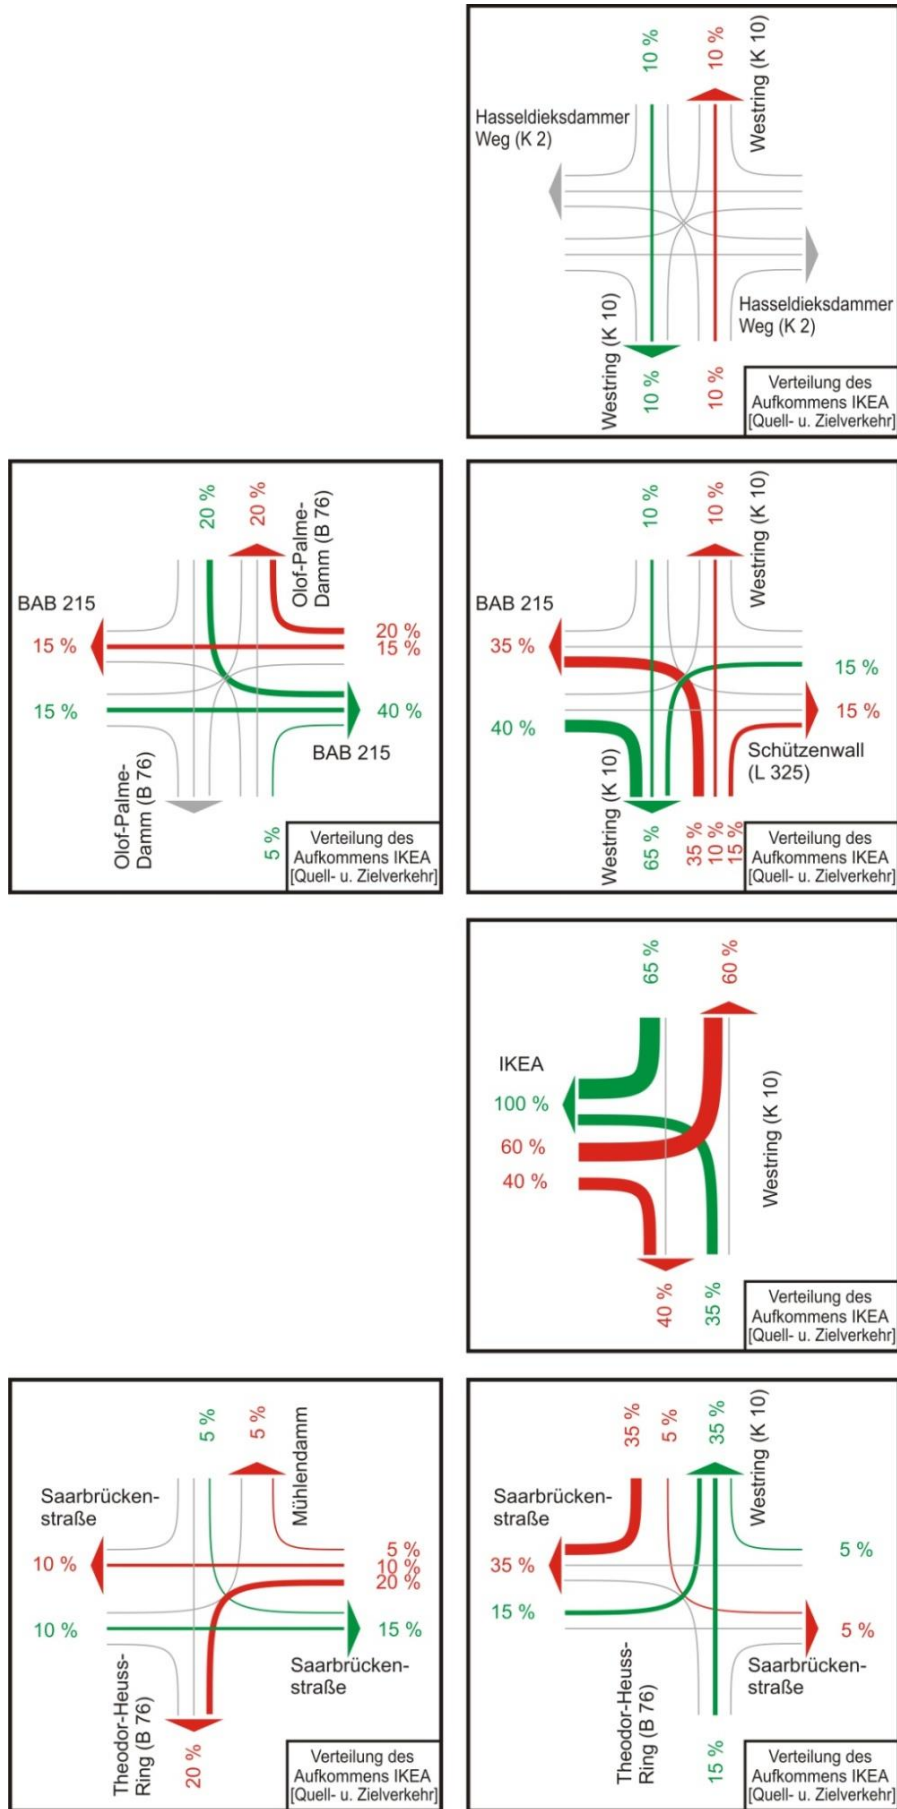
10 %
10 %
Westring (K 10)
Hasseldieksdammer Weg (K 2)
Hasseldieksdammer Weg (K 2)
Westring (K 10)
10 %
10 %
Verteilung des Aufkommens IKEA [Quell- u. Zielverkehr]

20 %
20 %
Olof-Palme-Damm (B 76)
BAB 215
15 %
20 %
15 %
15 %
40 %
BAB 215
Olof-Palme-Damm (B 76)
5 %
Verteilung des Aufkommens IKEA [Quell- u. Zielverkehr]

10 %
10 %
Westring (K 10)
BAB 215
35 %
15 %
40 %
15 %
Schützenwall (L 325)
Westring (K 10)
65 %
35 %
10 %
15 %
Verteilung des Aufkommens IKEA [Quell- u. Zielverkehr]

65 %
60 %
IKEA
100 %
60 %
40 %
Westring (K 10)
40 %
35 %
Verteilung des Aufkommens IKEA [Quell- u. Zielverkehr]

5 %
5 %
Mühlendamm
Saarbrücken-straße
10 %
5 %
10 %
20 %
10 %
15 %
Saarbrücken-straße
Theodor-Heuss-Ring (B 76)
20 %
Verteilung des Aufkommens IKEA [Quell- u. Zielverkehr]

35 %
5 %
35 %
Westring (K 10)
Saarbrücken-straße
35 %
5 %
15 %
5 %
Saarbrücken-straße
Theodor-Heuss-Ring (B 76)
15 %
Verteilung des Aufkommens IKEA [Quell- u. Zielverkehr]